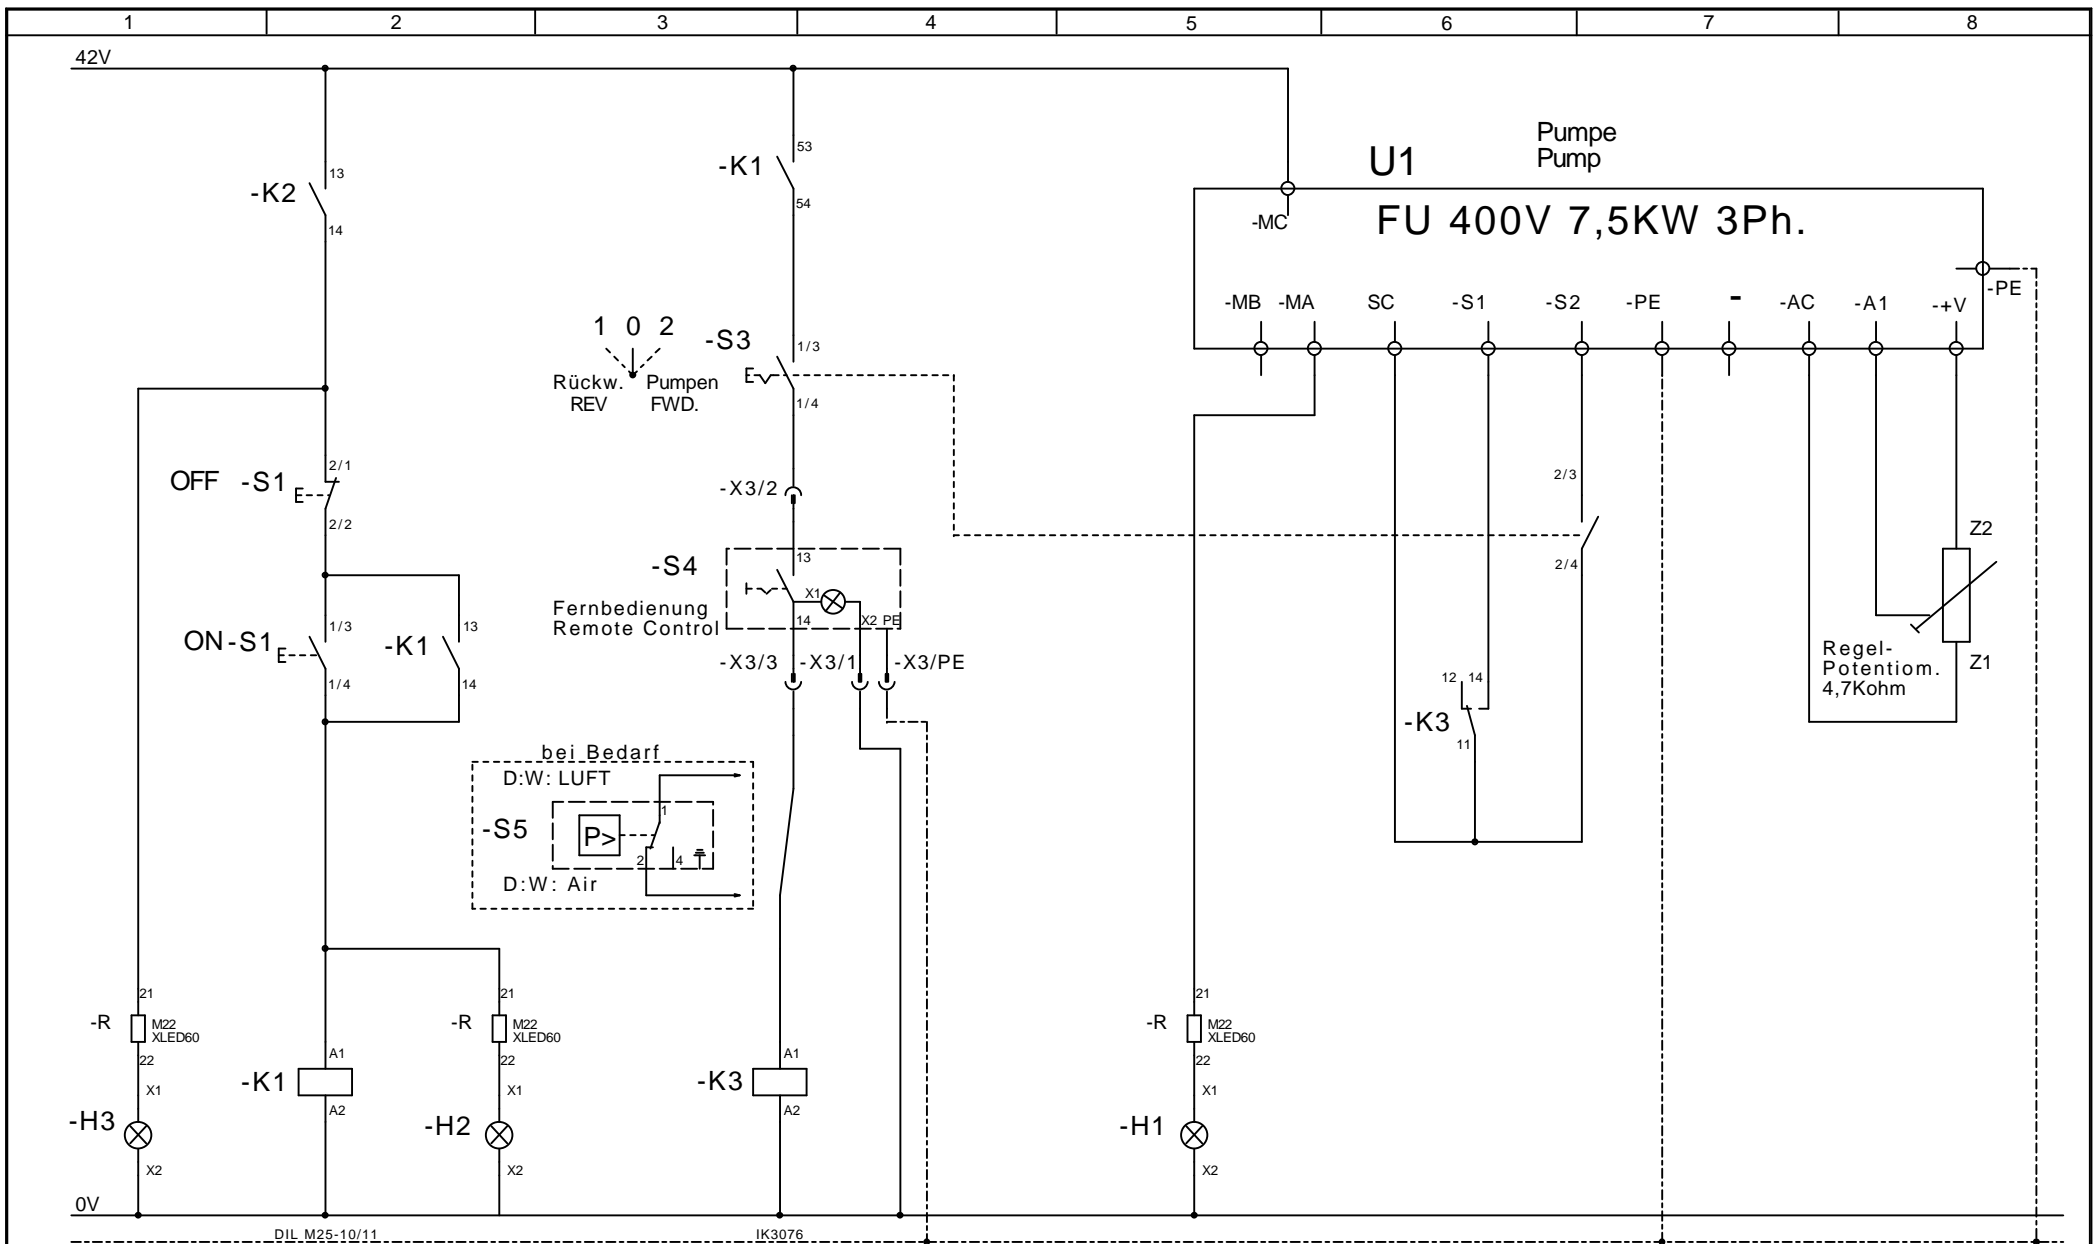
1 2 3 4 5 6 7 8

42V

-K2 13 14

-K1 53 54

U1
Pumpe
Pump

FU 400V 7,5KW 3Ph.

-MC

-MB -MA SC -S1 -S2 -PE - -AC -A1 -+V -PE

1 0 2
Rückw. REV
Pumpen FWD.

-S3 1/3 1/4

OFF -S1 2/1 2/2

-X3/2

-S4 13
Fernbedienung
Remote Control
X1 14 X2 PE

ON -S1 1/3 1/4
-K1 13 14

-X3/3 -X3/1 -X3/PE

2/3 2/4

Z2

Regel-
Potentiom.
4,7Kohm
Z1

12 14
-K3 11

bei Bedarf
D:W: LUFT
-S5
P>
1 2 4
D:W: Air

-R 21 M22 XLED60 22
X1
-H3
X2

A1
-K1
A2

-R 21 M22 XLED60 22
X1
-H2
X2

A1
-K3
A2

-R 21 M22 XLED60 22
X1
-H1
X2

0V

DIL M25-10/11

IK3076